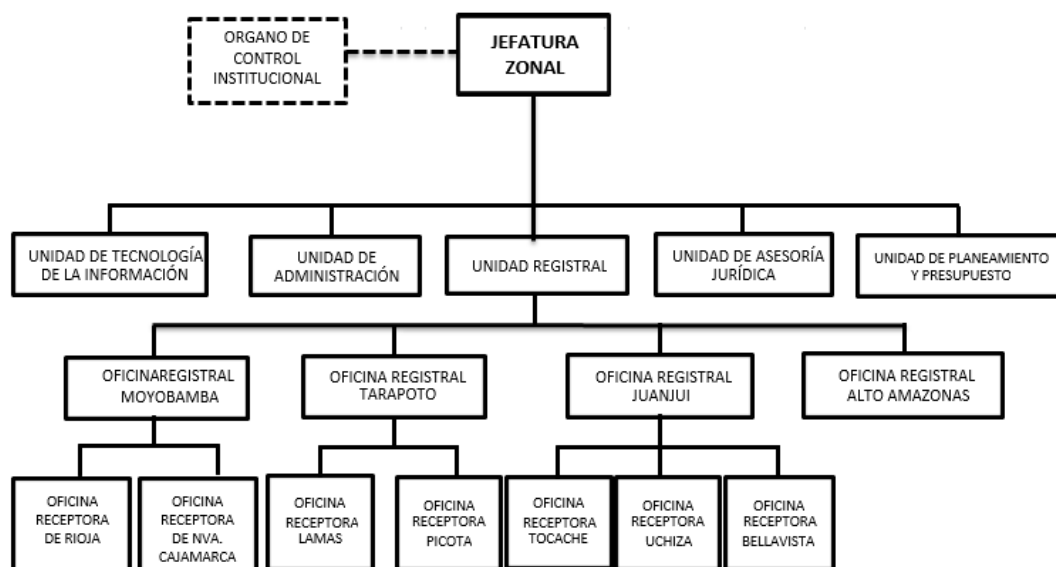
ORGANO DE CONTROL INSTITUCIONAL

JEFATURA ZONAL

UNIDAD DE TECNOLOGÍA DE LA INFORMACIÓN

UNIDAD DE ADMINISTRACIÓN

UNIDAD REGISTRAL

UNIDAD DE ASESORÍA JURÍDICA

UNIDAD DE PLANEAMIENTO Y PRESUPUESTO

OFICINAREGISTRAL MOYOBAMBA

OFICINA REGISTRAL TARAPOTO

OFICINA REGISTRAL JUANJUI

OFICINA REGISTRAL ALTO AMAZONAS

OFICINA RECEPTORA DE RIOJA

OFICINA RECEPTORA DE NVA. CAJAMARCA

OFICINA RECEPTORA LAMAS

OFICINA RECEPTORA PICOTA

OFICINA RECEPTORA TOCACHE

OFICINA RECEPTORA UCHIZA

OFICINA RECEPTORA BELLAVISTA